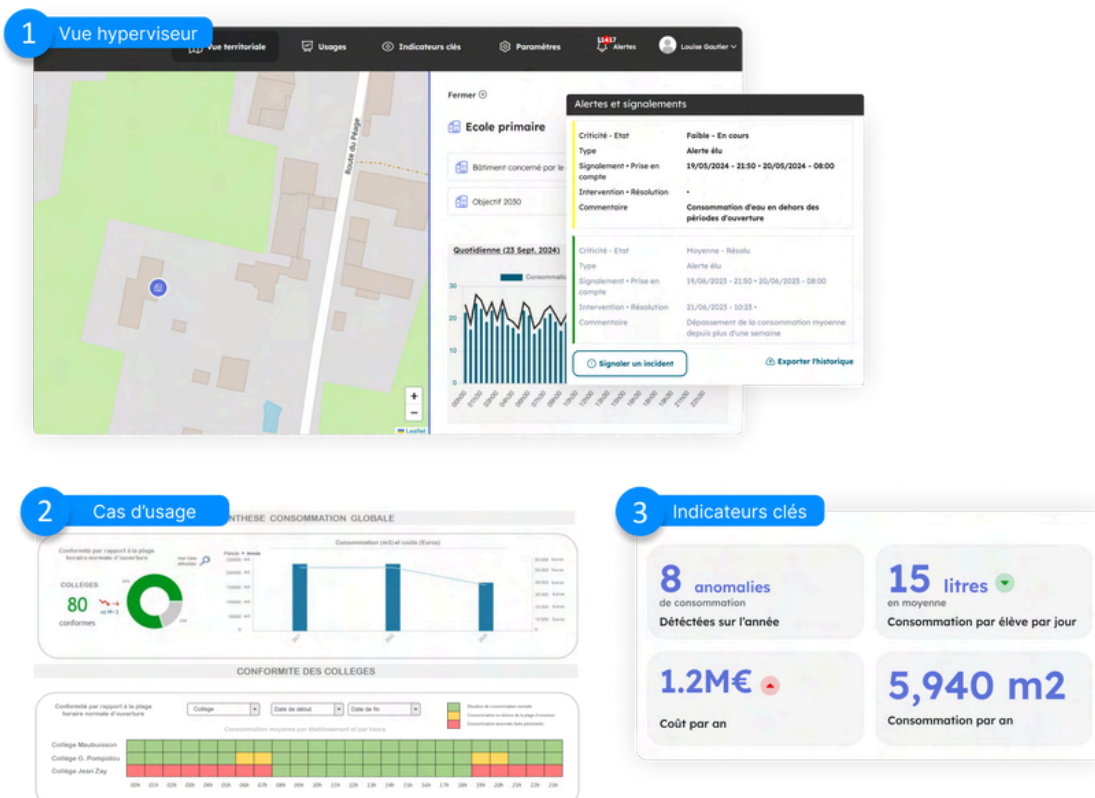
1 Vue hyperviseur

Vue territoriale
Usages
Indicateurs clés
Paramètres
11417 Alertes
Louise Gautier

Route du Péage

+
−
Leaflet

Fermer

Ecole primaire

Bâtiment concerné par le

Objectif 2030

Quotidienne (23 Sept. 2024)

Consommation

20
10
0

Alertes et signalements

Criticité - Etat: Faible - En cours
Type: Alerte élu
Signalement • Prise en compte: 19/05/2024 - 21:50 • 20/05/2024 - 08:00
Intervention • Résolution: -
Commentaire: Consommation d'eau en dehors des périodes d'ouverture

Criticité - Etat: Moyenne - Résolu
Type: Alerte élu
Signalement • Prise en compte: 19/06/2023 - 21:50 • 20/06/2023 - 08:00
Intervention • Résolution: 21/06/2023 - 10:23 -
Commentaire: Dépassement de la consommation moyenne depuis plus d'une semaine

Signaler un incident
Exporter l'historique

2 Cas d'usage

SYNTHESE CONSOMMATION GLOBALE

Conformité par rapport à la plage horaire normale d'ouverture

COLLEGES
80
conformes
vs M-1

Consommation (m3) et coûts (Euros)

CONFORMITE DES COLLEGES

Conformité par rapport à la plage horaire normale d'ouverture

Collège
Date de début
Date de fin

Consommation moyenne par établissement et par heure

Collège Mauboisson
Collège G. Pompidou
Collège Jean Zay

00h 01h 02h 03h 04h 05h 06h 07h 08h 09h 10h 11h 12h 13h 14h 15h 16h 17h 18h 19h 20h 21h 22h 23h

3 Indicateurs clés

8 anomalies
de consommation
Détectées sur l'année

15 litres
en moyenne
Consommation par élève par jour

1.2M€
Coût par an

5,940 m2
Consommation par an